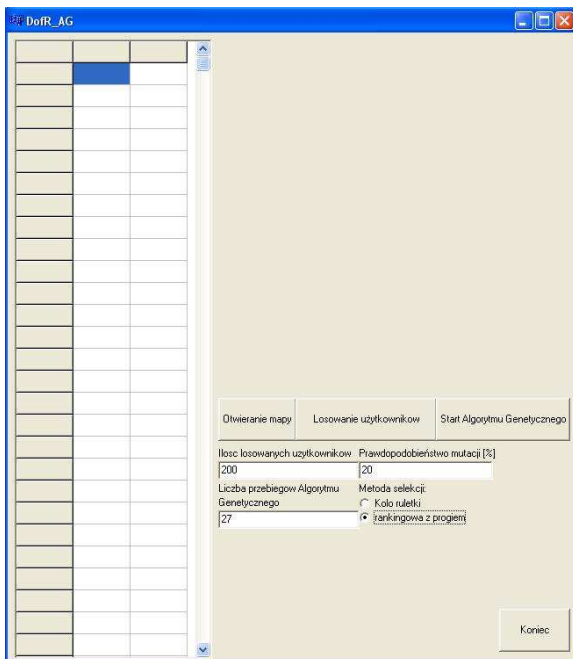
DofR_AG

Otwieranie mapy

Losowanie użytkowników

Start Algorytmu Genetycznego

Ilosc losowanych uzytkownikow

200

Prawdopodobieństwo mutacji [%]

20

Liczba przebiegow Algorytmu Genetycznego

27

Metoda selekcji:

Kolo ruletki

rankingowa z progiem

Koniec